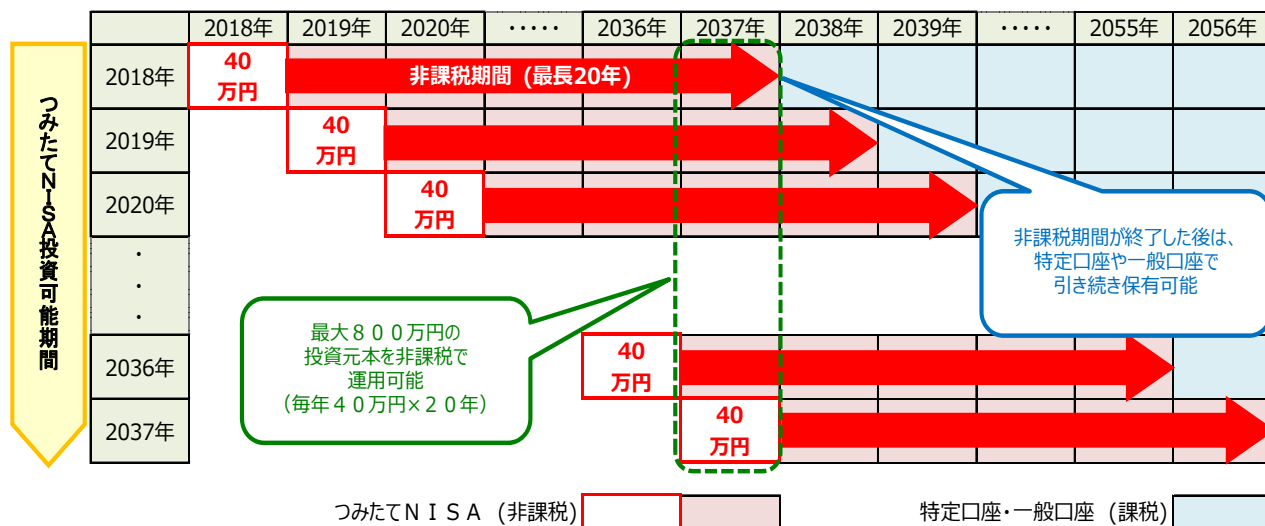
|  | 2018年 | 2019年 | 2020年 | ・・・・・ | 2036年 | 2037年 | 2038年 | 2039年 | ・・・・・ | 2055年 | 2056年 |
|---|---|---|---|---|---|---|---|---|---|---|---|
| 2018年 | 40万円 | 非課税期間（最長20年） |  |  |  |  |  |  |  |  |  |
| 2019年 |  | 40万円 |  |  |  |  |  |  |  |  |  |
| 2020年 |  |  | 40万円 |  |  |  |  |  |  |  |  |
| ・・・ |  |  |  |  |  |  |  |  |  |  |  |
| 2036年 |  |  |  |  | 40万円 |  |  |  |  |  |  |
| 2037年 |  |  |  |  |  | 40万円 |  |  |  |  |  |

つみたてNISA投資可能期間

非課税期間が終了した後は、特定口座や一般口座で引き続き保有可能

最大８００万円の投資元本を非課税で運用可能（毎年４０万円×２０年）

つみたてＮＩＳＡ（非課税）

特定口座・一般口座（課税）